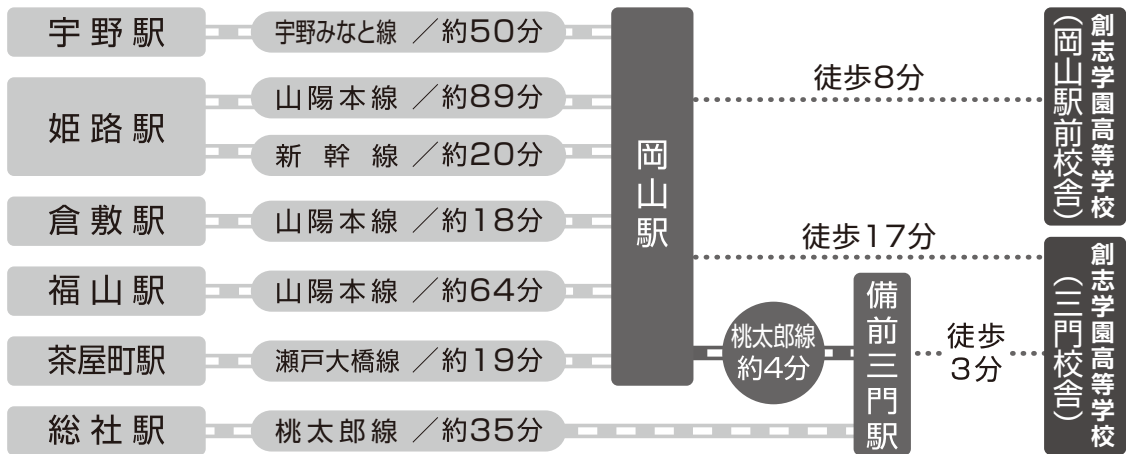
宇野駅
宇野みなと線 ／約50分

姫路駅
山陽本線 ／約89分
新 幹 線 ／約20分

倉敷駅
山陽本線 ／約18分

福山駅
山陽本線 ／約64分

茶屋町駅
瀬戸大橋線 ／約19分

総社駅
桃太郎線 ／約35分

岡山駅

徒歩8分

創志学園高等学校
（岡山駅前校舎）

徒歩17分

桃太郎線
約4分

備前三門駅

徒歩
3分

創志学園高等学校
（三門校舎）